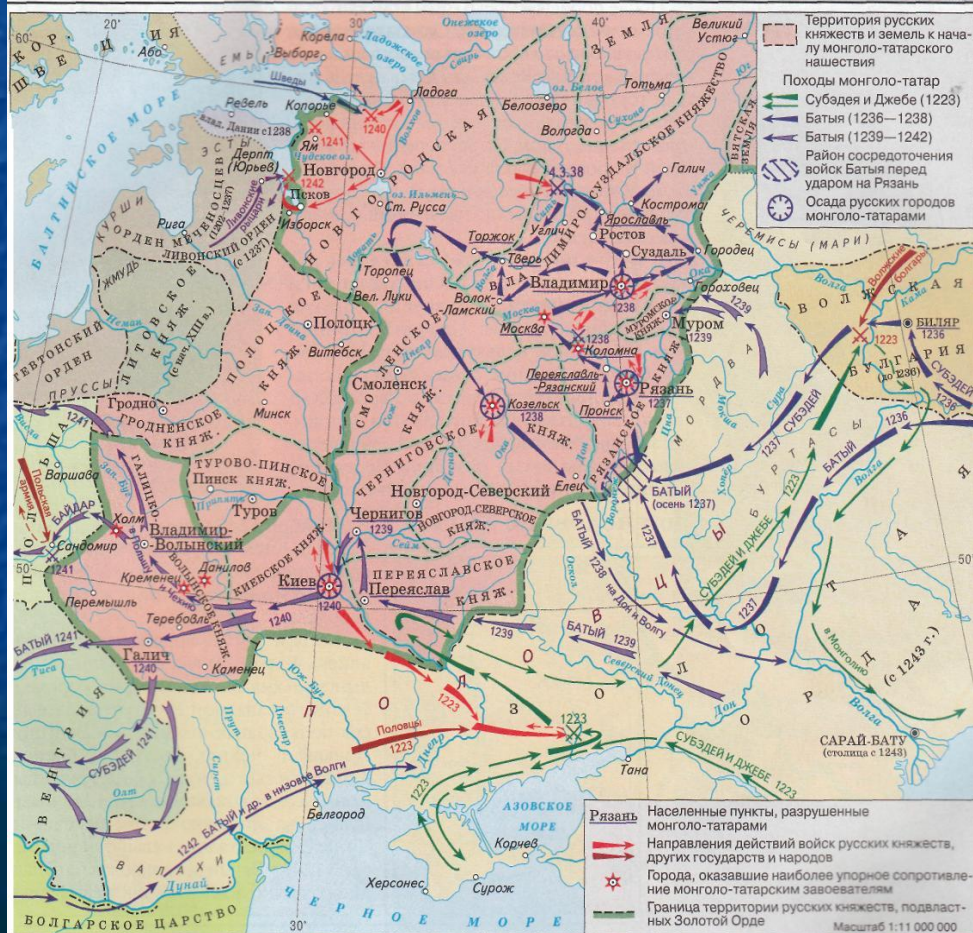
Территория русских княжеств и земель к началу монголо-татарского нашествия

Походы монголо-татар
Субэдея и Джебе (1223)
Батыя (1236—1238)
Батыя (1239—1242)
Район сосредоточения войск Батыя перед ударом на Рязань
Осада русских городов монголо-татарами

ШВЕЦИЯ
Або
Выборг
Корела
Ладожское озеро
Онежское озеро
Великий Устюг
ЗЕМЛЯ
БАЛТИЙСКОЕ МОРЕ
Шведы
Копорье
Ладога
Белоозеро
Тотьма
Вологда
Ревель
Влад. Дании с 1238
ЭСТЫ
Ям
1241
1240
Нева
Дерпт (Юрьев)
1242
Новгород
Псков
Изборск
Чудское оз.
оз. Ильмень
Ст. Русса
НОВГОРОДСКАЯ
Рига
КУРШИ
ОРДЕН МЕЧЕНОСЦЕВ
ЛИВОНСКИЙ ОРДЕН (с 1237)
ЖМУДЬ
ЛИТОВСКОЕ КНЯЖ. (с сер. XIII в.)
ТЕВТОНСКИЙ ОРДЕН
ПРУССЫ
Торопец
Вел. Луки
Полоцк
Витебск
ПОЛОЦКОЕ КНЯЖ.
Торжок
Тверь
Углич
Ростов
Ярославль
Кострома
Галич
4.3.38
Суздаль
Городец
Владимир
1238
ВЛАДИМИРО-СУЗДАЛЬСКОЕ КНЯЖЕСТВО
ВЯТСКАЯ ЗЕМЛЯ
ЧЕРЕМИСЫ (МАРИ)
Волок Ламский
Москва
Коломна
1238
Гороховец
МУРОМСКОЕ КНЯЖ.
Муром
1239
Смоленск
СМОЛЕНСКОЕ КНЯЖ.
Козельск
1238
ЧЕРНИГОВСКОЕ КНЯЖ.
Переяславль-Рязанский
Рязань
1237
Пронск
РЯЗАНСКОЕ КНЯЖ.
Елец
МОРДВА
ВОЛЖСКАЯ БУЛГАРИЯ
БИЛЯР
1236
1223
(во 1236)
Кама
Волга
СУБЭДЕЙ
1236
1237
БАТЫЙ
БУРТАСЫ
БАТЫЙ (осень 1237)
Гродно
ГРОДНЕНСКОЕ КНЯЖ.
Минск
ТУРОВО-ПИНСКОЕ
Пинск княж.
Туров
Новгород-Северский
НОВГОРОД-СЕВЕРСКОЕ КНЯЖ.
Чернигов
1239
Варшава
Польская армия
ПОЛЬША
БАЙДАР
Сандомир
1241
Холм
Владимир-Волынский
ГАЛИЦКО-ВОЛЫНСКОЕ КНЯЖ.
Кременец
Данилов
Перемышль
Теребовль
Галич
1240
Каменец
КИЕВСКОЕ КНЯЖ.
Киев
1240
ПЕРЕЯСЛАВСКОЕ
Переяслав
КНЯЖ.
БАТЫЙ 1241
Тиса
ВЕНГРИЯ
СУБЭДЕЙ 1241
Олт
ВАЛАХИ
Дунай
БОЛГАРСКОЕ ЦАРСТВО
1242 БАТЫЙ и др. в низовья Волги
Белгород
Днестр
Прут
Юж. Буг
ПОЛОВЦЫ
Половцы
1223
1223
Днепр
Калка
1239
БАТЫЙ 1239
БАТЫЙ 1238 на Дон и Волгу
Северский Донец
Дон
СУБЭДЕЙ И ДЖЕБЕ
1223
ЗОЛОТАЯ ОРДА
(с 1243 г.)
в Монголию
Урал
Волга
САРАЙ-БАТУ (столица с 1243)
СУБЭДЕЙ И ДЖЕБЕ 1223
Тана
АЗОВСКОЕ МОРЕ
Корчев
Херсонес
Сурож
ЧЕРНОЕ МОРЕ
60°
50°
30°
40°

Рязань Населенные пункты, разрушенные монголо-татарами
Направления действий войск русских княжеств, других государств и народов
Города, оказавшие наиболее упорное сопротивление монголо-татарским завоевателям
Граница территории русских княжеств, подвластных Золотой Орде
Масштаб 1:11 000 000